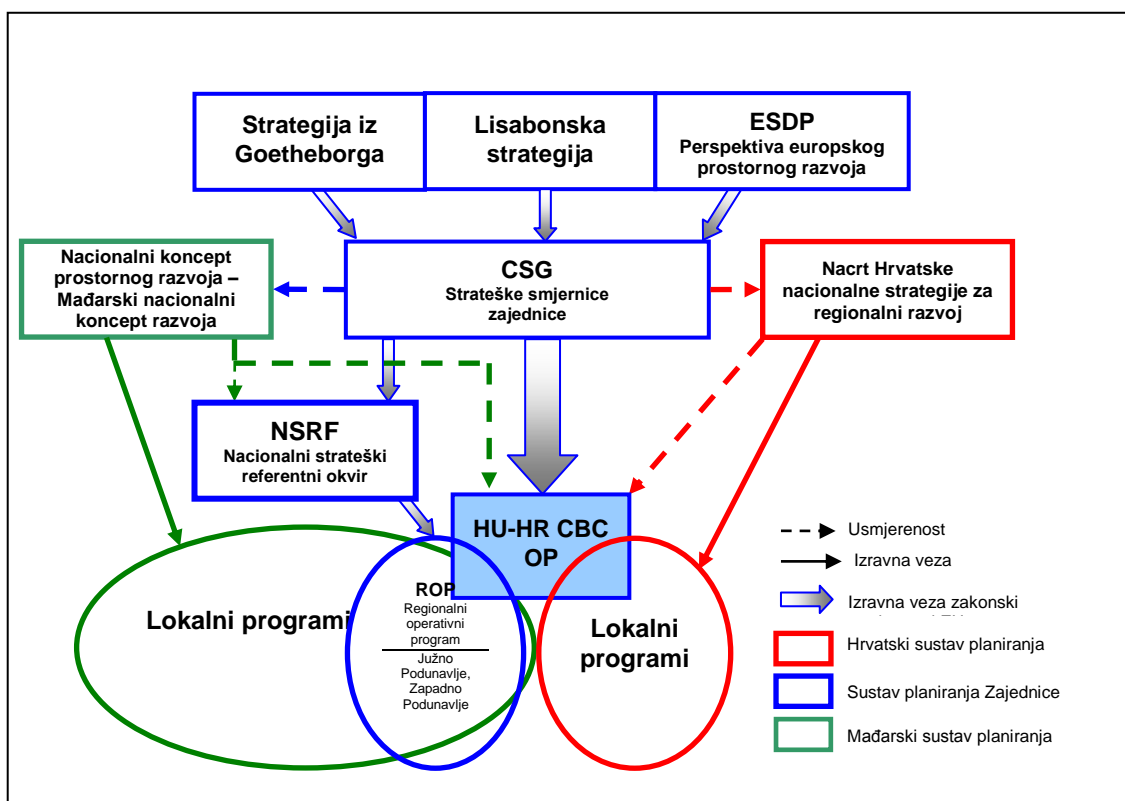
Strategija iz Goetheborga

Lisabonska strategija

ESDP
Perspektiva europskog prostornog razvoja

Nacionalni koncept prostornog razvoja – Mađarski nacionalni koncept razvoja

CSG
Strateške smjernice zajednice

Nacrt Hrvatske nacionalne strategije za regionalni razvoj

NSRF
Nacionalni strateški referentni okvir

HU-HR CBC OP

Lokalni programi

ROP
Regionalni operativni program

Južno Podunavlje, Zapadno Podunavlje

Lokalni programi

Usmjerenost

Izravna veza

Izravna veza zakonski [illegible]

Hrvatski sustav planiranja

Sustav planiranja Zajednice

Mađarski sustav planiranja